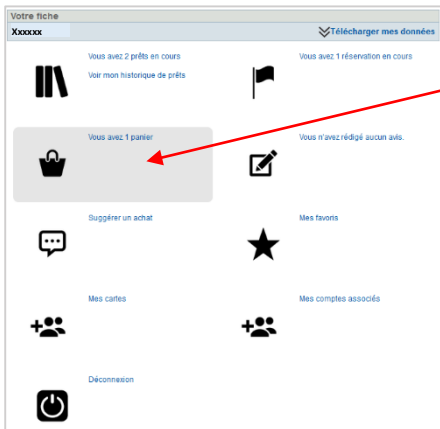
Votre fiche

Xxxxxx

Télécharger mes données

Vous avez 2 prêts en cours

Voir mon historique de prêts

Vous avez 1 réservation en cours

Vous avez 1 panier

Vous n'avez rédigé aucun avis.

Suggérer un achat

Mes favoris

Mes cartes

Mes comptes associés

Déconnexion